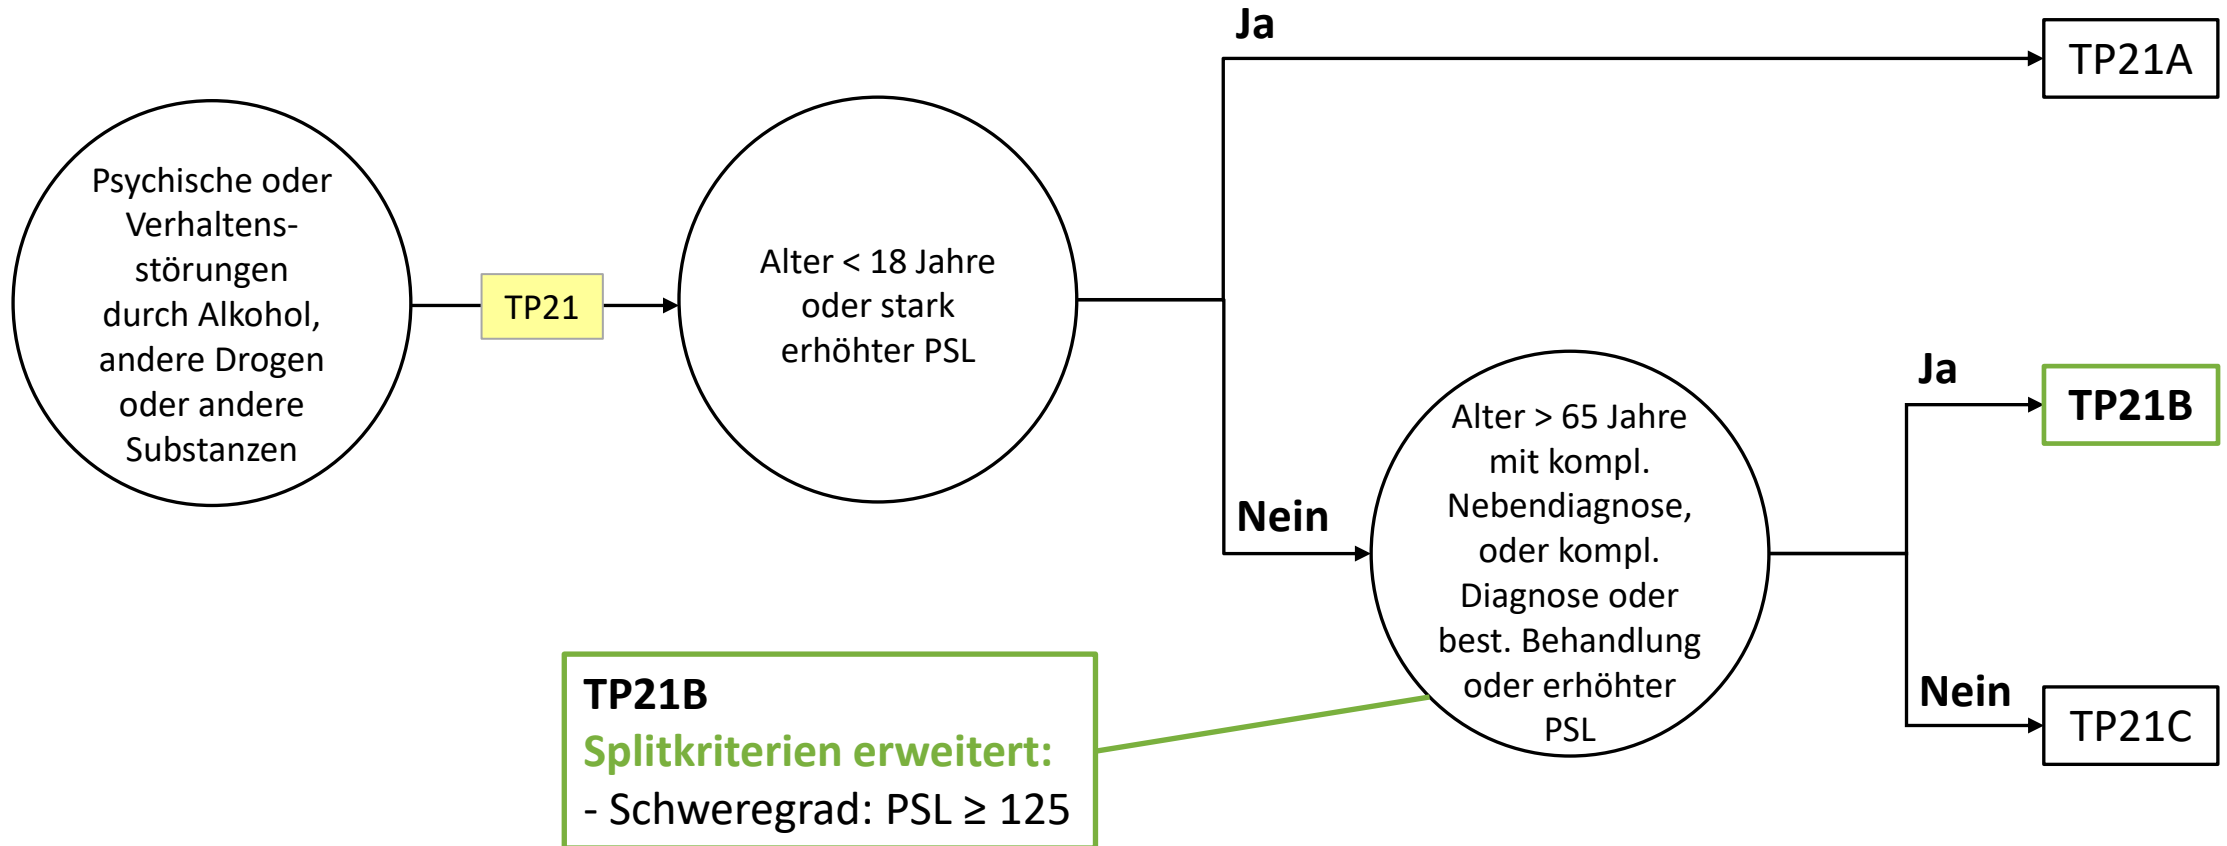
Psychische oder Verhaltensstörungen durch Alkohol, andere Drogen oder andere Substanzen

TP21

Alter < 18 Jahre oder stark erhöhter PSL

Ja

TP21A

Nein

Alter > 65 Jahre mit kompl. Nebendiagnose, oder kompl. Diagnose oder best. Behandlung oder erhöhter PSL

Ja

TP21B

Nein

TP21C

TP21B
Splitkriterien erweitert:
- Schweregrad: PSL ≥ 125